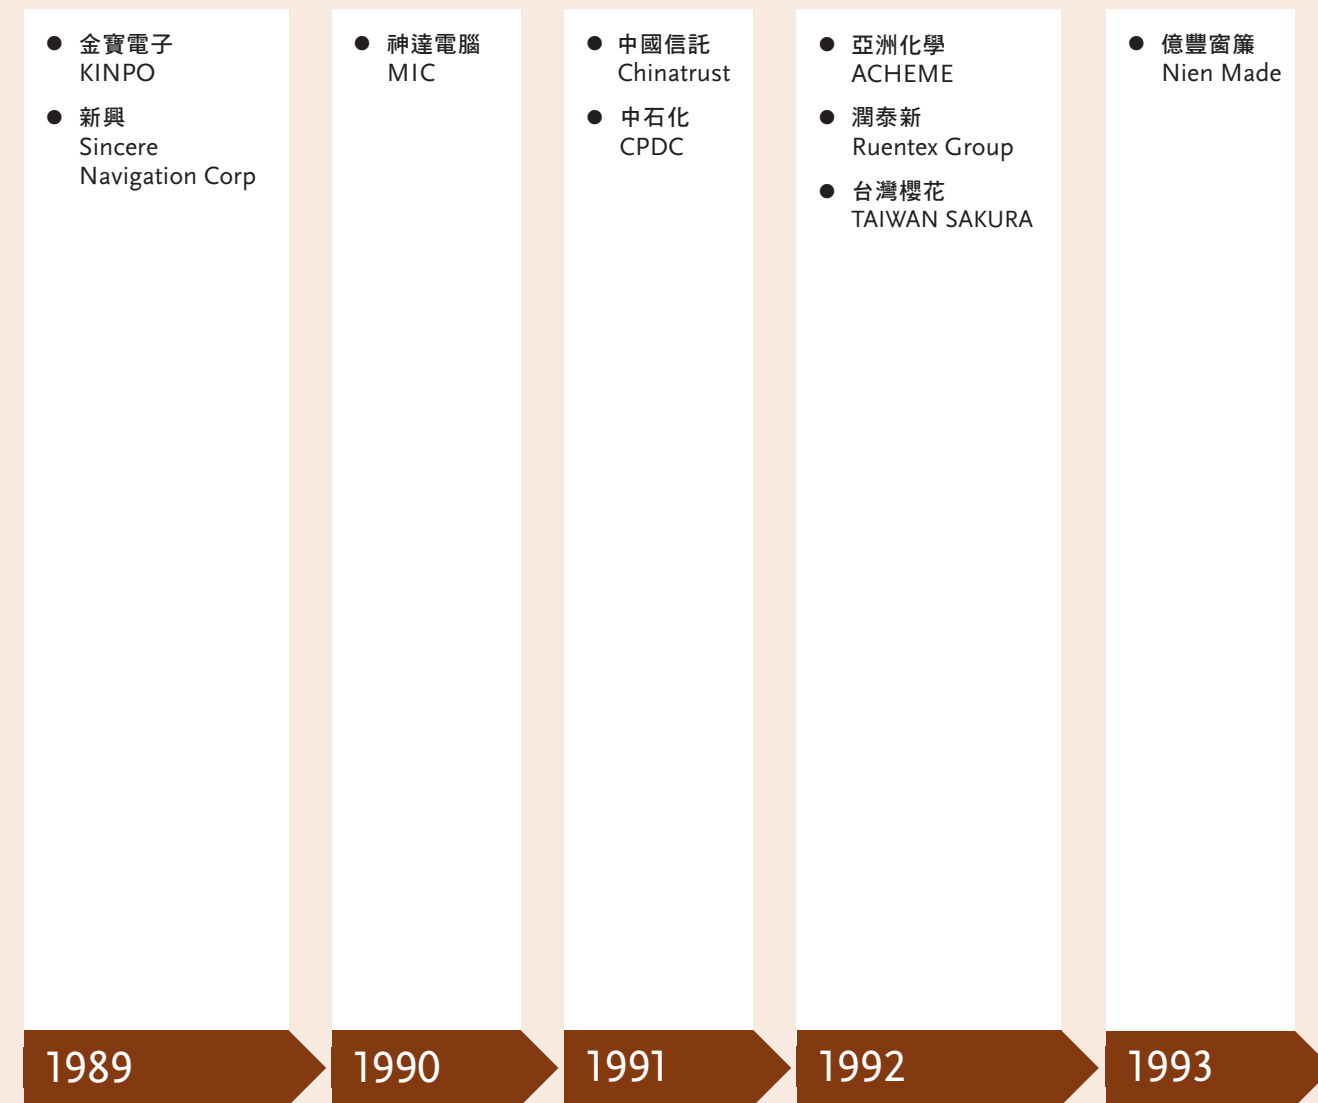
● 金寶電子
KINPO

● 新興
Sincere Navigation Corp

1989

● 神達電腦
MIC

1990

● 中國信託
Chinatrust

● 中石化
CPDC

1991

● 亞洲化學
ACHEME

● 潤泰新
Ruentex Group

● 台灣櫻花
TAIWAN SAKURA

1992

● 億豐窗簾
Nien Made

1993